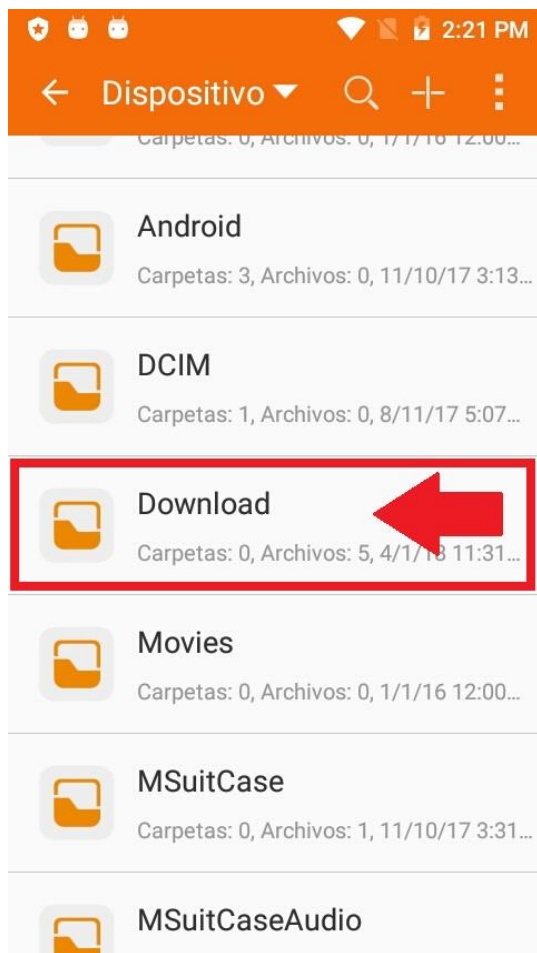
2:21 PM

Dispositivo

Carpetas: 0, Archivos: 0, 1/1/16 12:00...

Android
Carpetas: 3, Archivos: 0, 11/10/17 3:13...

DCIM
Carpetas: 1, Archivos: 0, 8/11/17 5:07...

Download
Carpetas: 0, Archivos: 5, 4/1/18 11:31...

Movies
Carpetas: 0, Archivos: 0, 1/1/16 12:00...

MSuitCase
Carpetas: 0, Archivos: 1, 11/10/17 3:31...

MSuitCaseAudio